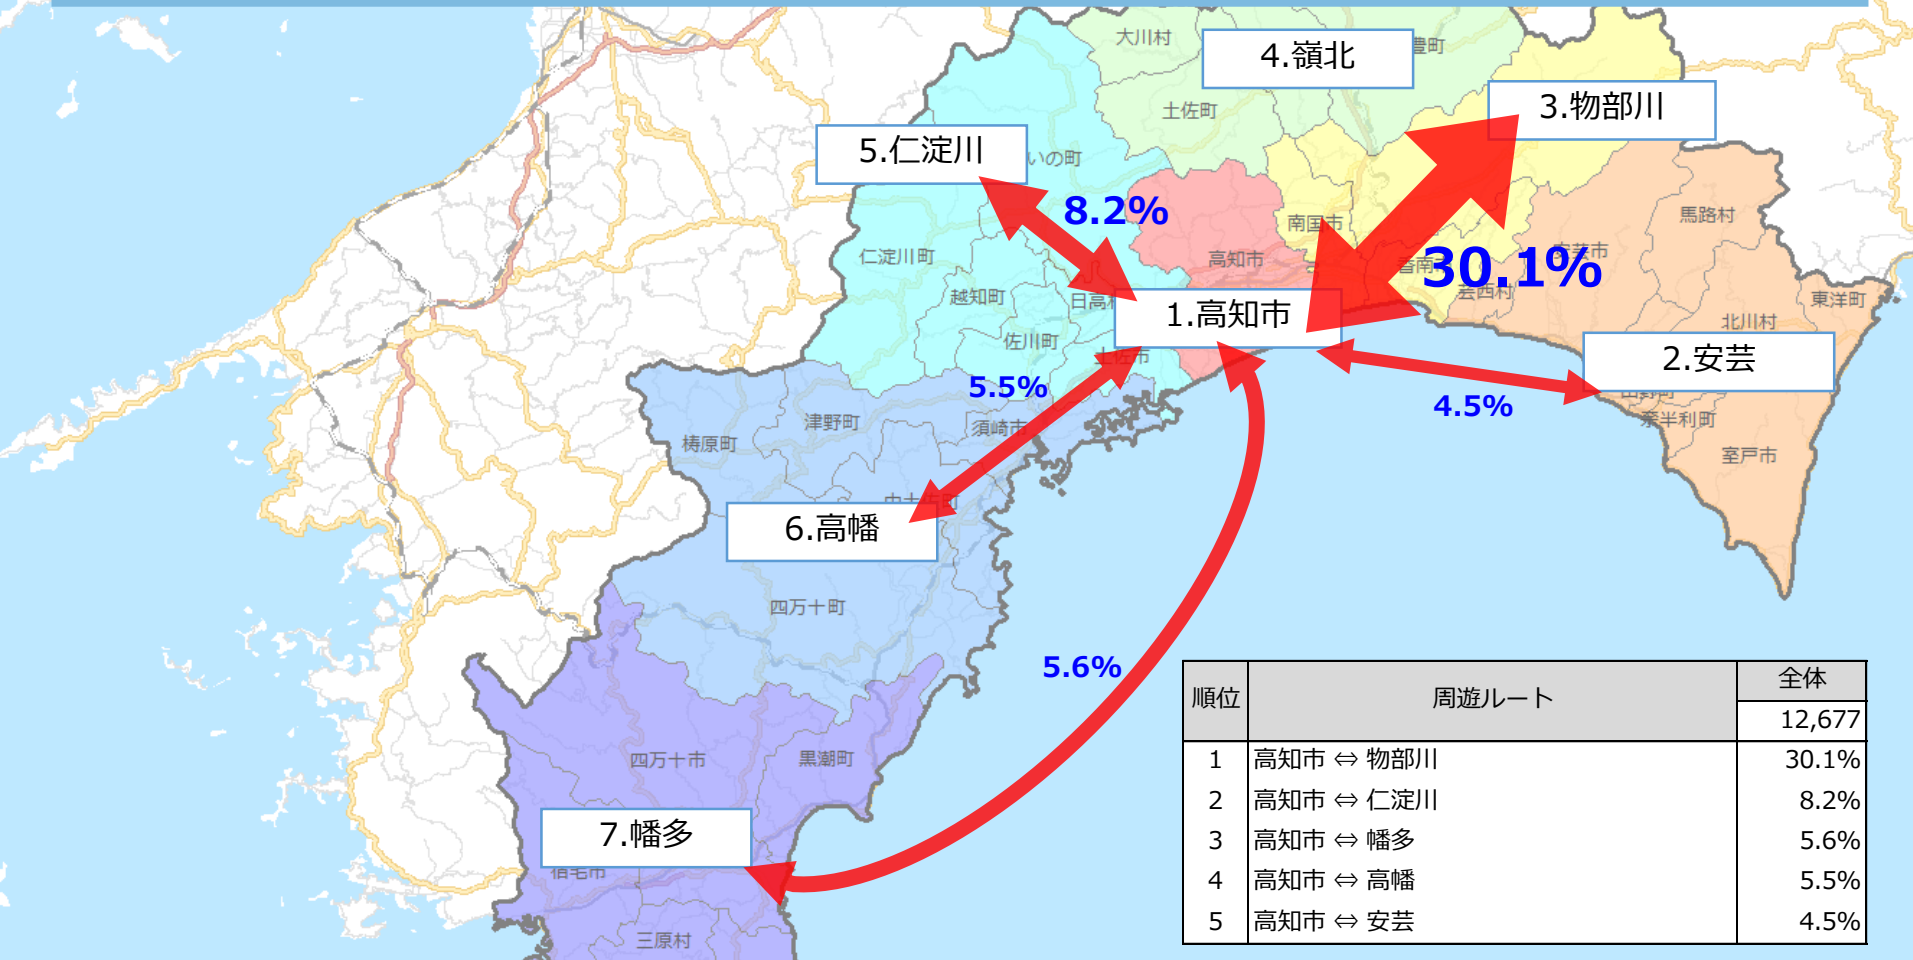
大川村

4.嶺北

豊町

3.物部川

土佐町

5.仁淀川

いの町

8.2%

南国市

30.1%

馬路村

仁淀川町

高知市

香南

芸西村

越知町

日高村

1.高知市

東洋町

北川村

佐川町

土佐市

2.安芸

5.5%

4.5%

梼原町

津野町

須崎市

田野町

奈半利町

室戸市

中土佐町

6.高幡

四万十町

5.6%

四万十市

黒潮町

7.幡多

宿毛市

三原村

| 順位 | 周遊ルート | 全体 |
|---|---|---|
| | | 12,677 |
| 1 | 高知市 ⇔ 物部川 | 30.1% |
| 2 | 高知市 ⇔ 仁淀川 | 8.2% |
| 3 | 高知市 ⇔ 幡多 | 5.6% |
| 4 | 高知市 ⇔ 高幡 | 5.5% |
| 5 | 高知市 ⇔ 安芸 | 4.5% |